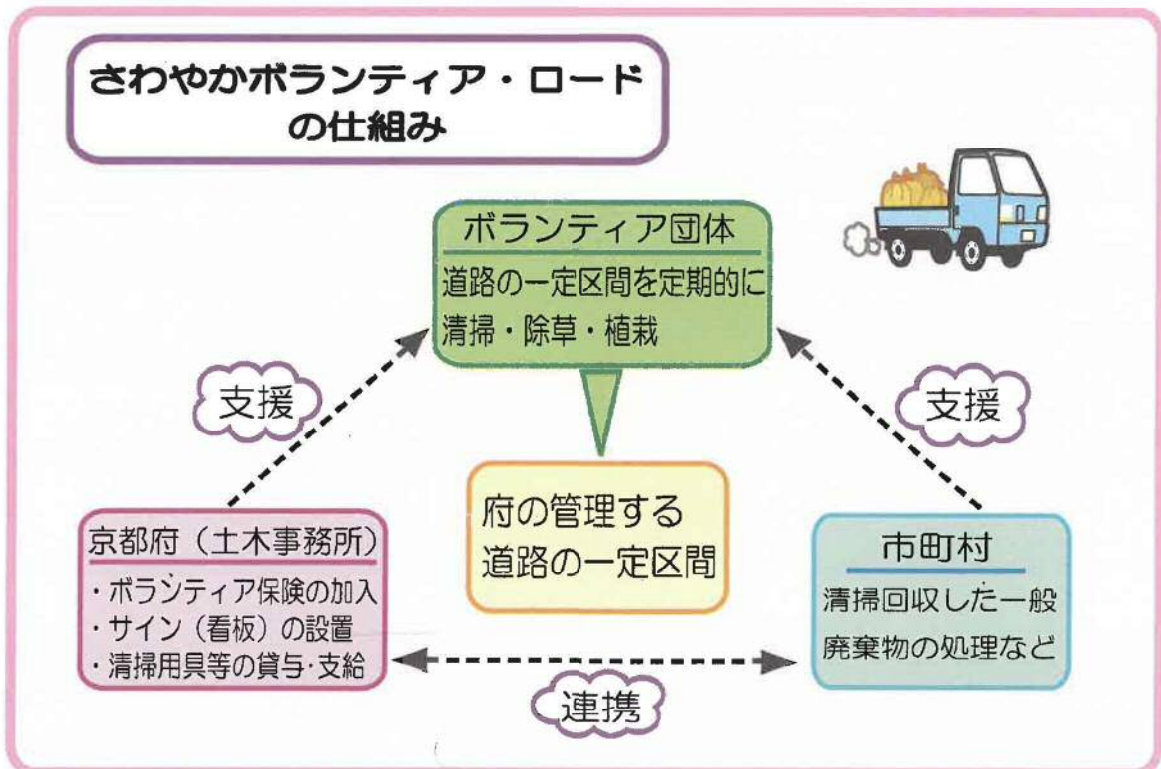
さわやかボランティア・ロードの仕組み

ボランティア団体
道路の一定区間を定期的に清掃・除草・植栽

支援

支援

府の管理する道路の一定区間

京都府（土木事務所）
・ボランティア保険の加入
・サイン（看板）の設置
・清掃用具等の貸与・支給

市町村
清掃回収した一般廃棄物の処理など

連携